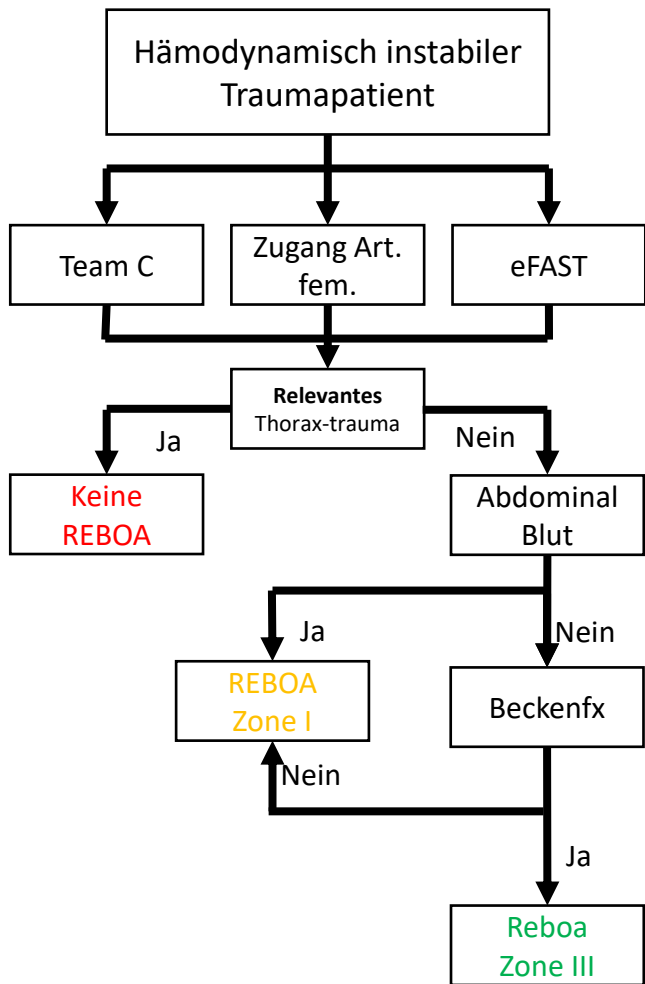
Hämodynamisch instabiler Traumapatient

Team C

Zugang Art. fem.

eFAST

**Relevantes** Thorax-trauma

Ja

Nein

Keine REBOA

Abdominal Blut

Ja

Nein

REBOA Zone I

Beckenfx

Nein

Ja

Reboa Zone III